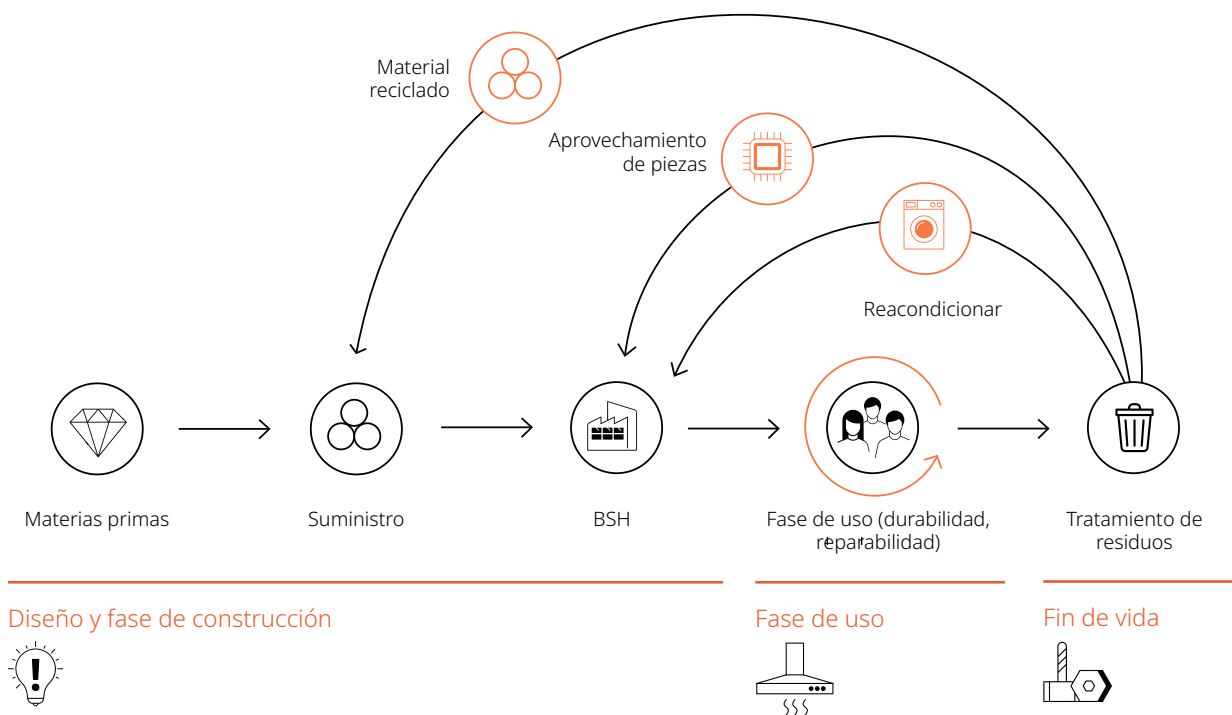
Material reciclado

Aprovechamiento de piezas

Reacondicionar

Materias primas

Suministro

BSH

Fase de uso (durabilidad, reparabilidad)

Tratamiento de residuos

Diseño y fase de construcción

Fase de uso

Fin de vida